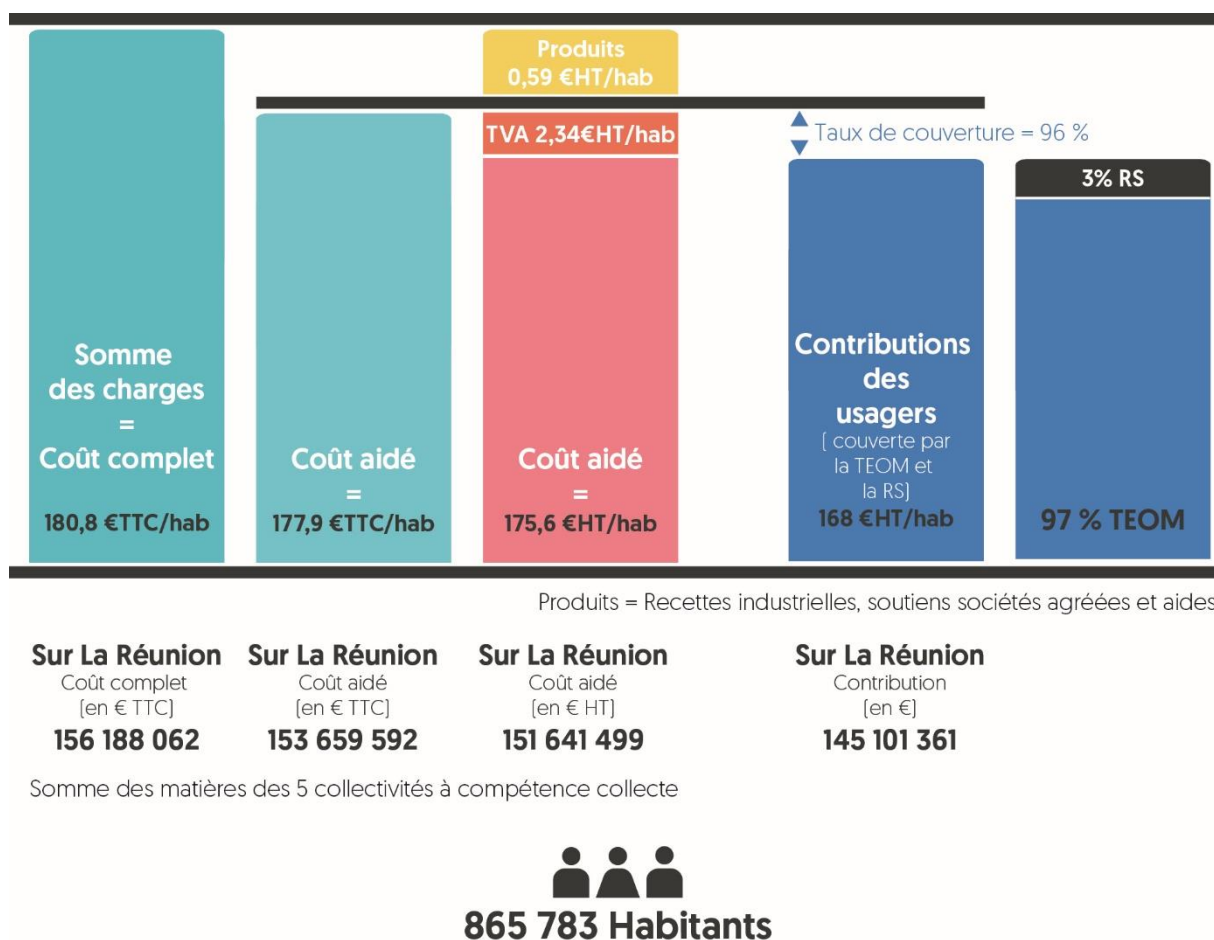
Produits
0,59 €HT/hab

TVA 2,34€HT/hab

Taux de couverture = 96 %

3% RS

Somme des charges = Coût complet

180,8 €TTC/hab

Coût aidé = 177,9 €TTC/hab

Coût aidé = 175,6 €HT/hab

Contributions des usagers
( couverte par la TEOM et la RS)
168 €HT/hab

97 % TEOM

Produits = Recettes industrielles, soutiens sociétés agréées et aides

Sur La Réunion
Coût complet
(en € TTC)
156 188 062

Sur La Réunion
Coût aidé
(en € TTC)
153 659 592

Sur La Réunion
Coût aidé
(en € HT)
151 641 499

Sur La Réunion
Contribution
(en €)
145 101 361

Somme des matières des 5 collectivités à compétence collecte

865 783 Habitants